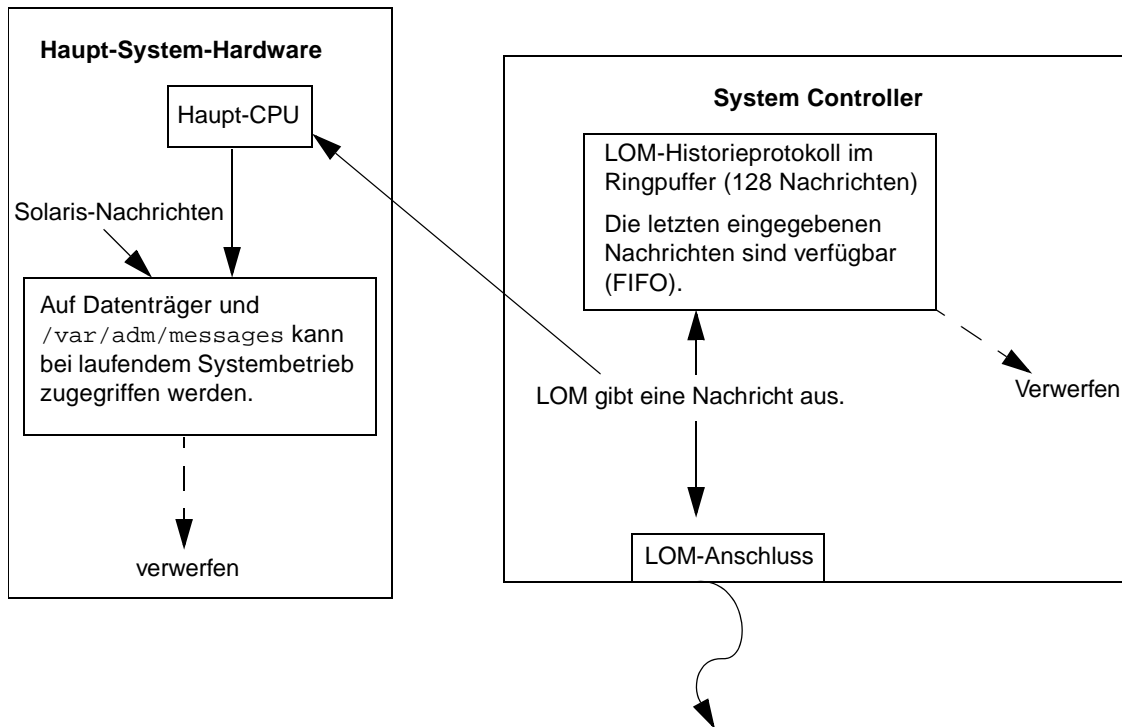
Haupt-System-Hardware

Haupt-CPU

Solaris-Nachrichten

Auf Datenträger und /var/adm/messages kann bei laufendem Systembetrieb zugegriffen werden.

verwerfen

System Controller

LOM-Historieprotokoll im Ringpuffer (128 Nachrichten)

Die letzten eingegebenen Nachrichten sind verfügbar (FIFO).

Verwerfen

LOM gibt eine Nachricht aus.

LOM-Anschluss